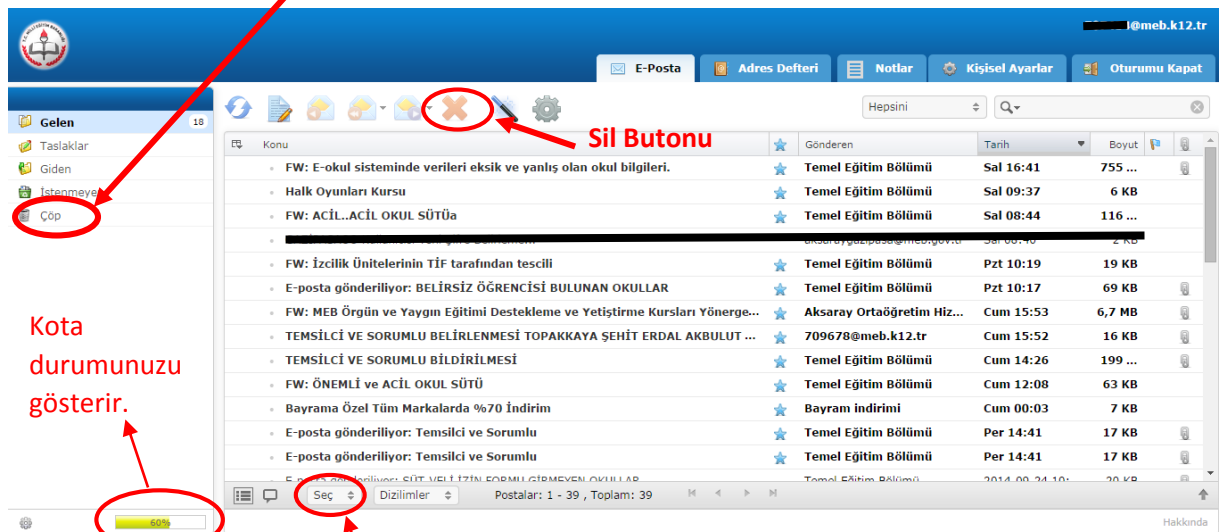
@meb.k12.tr

E-Posta | Adres Defteri | Notlar | Kişisel Ayarlar | Oturumu Kapat

Gelen 18
Taslaklar
Giden
İstenmeye
Çöp

Hepsini

Sil Butonu

| | Konu | | Gönderen | Tarih | Boyut | | |
|---|---|---|---|---|---|---|---|
| | FW: E-okul sisteminde verileri eksik ve yanlış olan okul bilgileri. | | Temel Eğitim Bölümü | Sal 16:41 | 755 ... | | |
| | Halk Oyunları Kursu | | Temel Eğitim Bölümü | Sal 09:37 | 6 KB | | |
| | FW: ACİL..ACİL OKUL SÜTÜa | | Temel Eğitim Bölümü | Sal 08:44 | 116 ... | | |
| | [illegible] | | aksarayguzipasa@meb.gov.tr | Sal 08:40 | 2 KB | | |
| | FW: İzcilik Ünitelerinin TİF tarafından tescili | | Temel Eğitim Bölümü | Pzt 10:19 | 19 KB | | |
| | E-posta gönderiliyor: BELİRSİZ ÖĞRENCİSİ BULUNAN OKULLAR | | Temel Eğitim Bölümü | Pzt 10:17 | 69 KB | | |
| | FW: MEB Örgün ve Yaygın Eğitimi Destekleme ve Yetiştirme Kursları Yönerge... | | Aksaray Ortaöğretim Hiz... | Cum 15:53 | 6,7 MB | | |
| | TEMSİLCİ VE SORUMLU BELİRLENMESİ TOPAKKAYA ŞEHİT ERDAL AKBULUT ... | | 709678@meb.k12.tr | Cum 15:52 | 16 KB | | |
| | TEMSİLCİ VE SORUMLU BİLDİRİLMESİ | | Temel Eğitim Bölümü | Cum 14:26 | 199 ... | | |
| | FW: ÖNEMLİ ve ACİL OKUL SÜTÜ | | Temel Eğitim Bölümü | Cum 12:08 | 63 KB | | |
| | Bayrama Özel Tüm Markalarda %70 İndirim | | Bayram indirimi | Cum 00:03 | 7 KB | | |
| | E-posta gönderiliyor: Temsilci ve Sorumlu | | Temel Eğitim Bölümü | Per 14:41 | 17 KB | | |
| | E-posta gönderiliyor: Temsilci ve Sorumlu | | Temel Eğitim Bölümü | Per 14:41 | 17 KB | | |
| | E-posta gönderiliyor: SÜT VELİ İZİN FORMU GİRMEYEN OKULLAR | | Temel Eğitim Bölümü | 2014-09-24 10: | 20 KB | | |

Kota durumunuzu gösterir.

60%

Seç | Dizilimler | Postalar: 1 - 39 , Toplam: 39

Hakkında